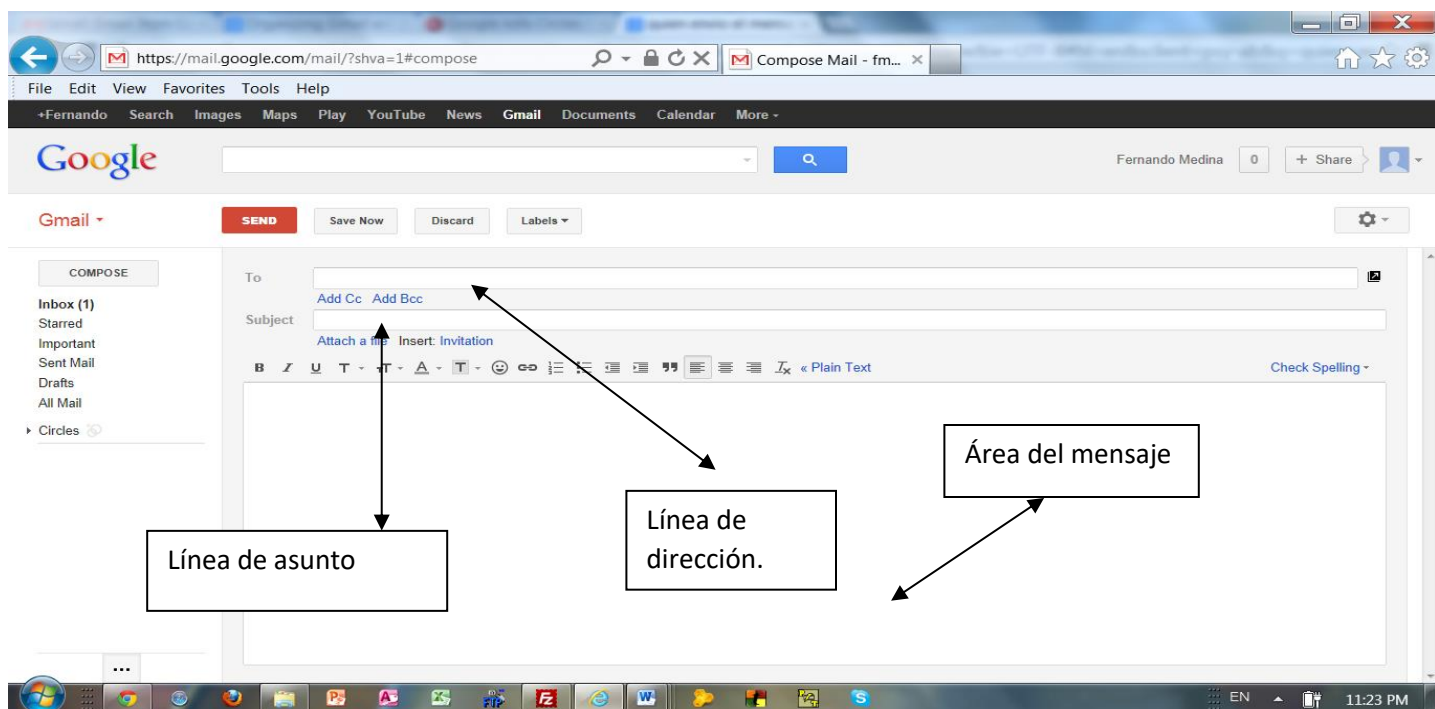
https://mail.google.com/mail/?shva=1#compose

Compose Mail - fm...

File Edit View Favorites Tools Help

+Fernando Search Images Maps Play YouTube News Gmail Documents Calendar More

Google

Fernando Medina 0 + Share

Gmail

SEND Save Now Discard Labels

COMPOSE

Inbox (1)
Starred
Important
Sent Mail
Drafts
All Mail
Circles

To
Add Cc Add Bcc
Subject
Attach a file Insert: Invitation

« Plain Text

Check Spelling

Área del mensaje

Línea de dirección.

Línea de asunto

...

EN 11:23 PM